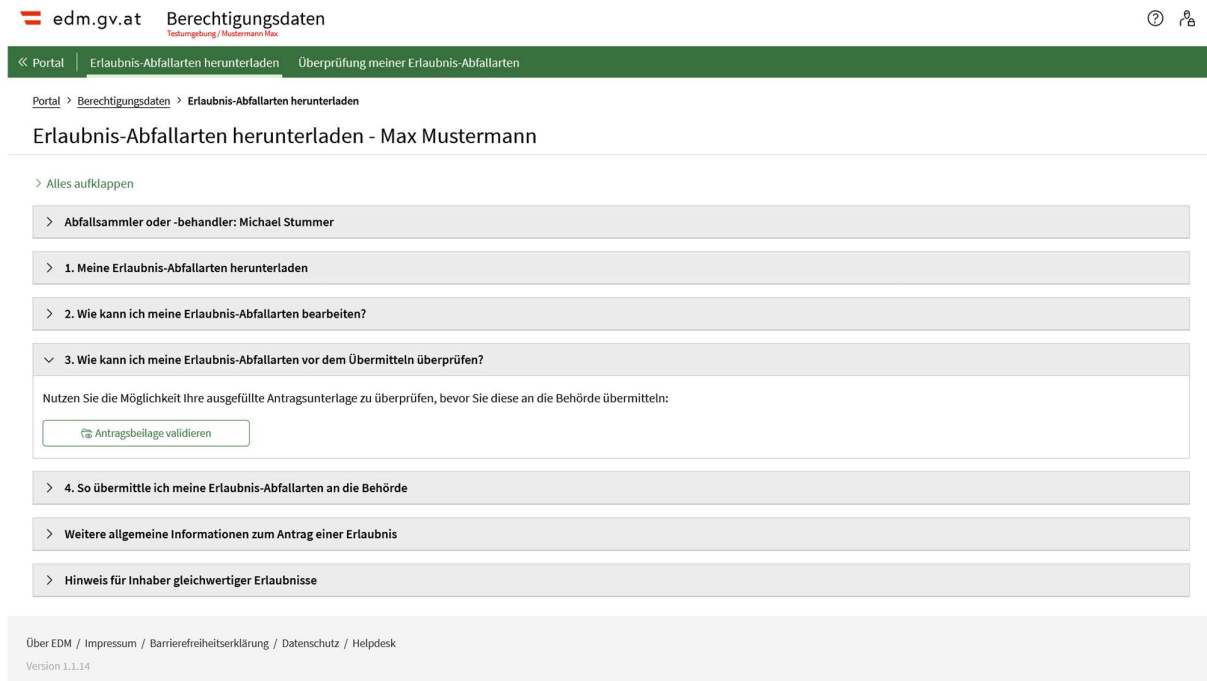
edm.gv.at Berechtigungsdaten
Testumgebung / Mustermann Max

« Portal | Erlaubnis-Abfallarten herunterladen | Überprüfung meiner Erlaubnis-Abfallarten

Portal > Berechtigungsdaten > Erlaubnis-Abfallarten herunterladen

Erlaubnis-Abfallarten herunterladen - Max Mustermann

> Alles aufklappen

> Abfallsammler oder -behandler: Michael Stummer

> 1. Meine Erlaubnis-Abfallarten herunterladen

> 2. Wie kann ich meine Erlaubnis-Abfallarten bearbeiten?

∨ 3. Wie kann ich meine Erlaubnis-Abfallarten vor dem Übermitteln überprüfen?

Nutzen Sie die Möglichkeit Ihre ausgefüllte Antragsunterlage zu überprüfen, bevor Sie diese an die Behörde übermitteln:

Antragsbeilage validieren

> 4. So übermittle ich meine Erlaubnis-Abfallarten an die Behörde

> Weitere allgemeine Informationen zum Antrag einer Erlaubnis

> Hinweis für Inhaber gleichwertiger Erlaubnisse

Über EDM / Impressum / Barrierefreiheitserklärung / Datenschutz / Helpdesk
Version 1.1.14